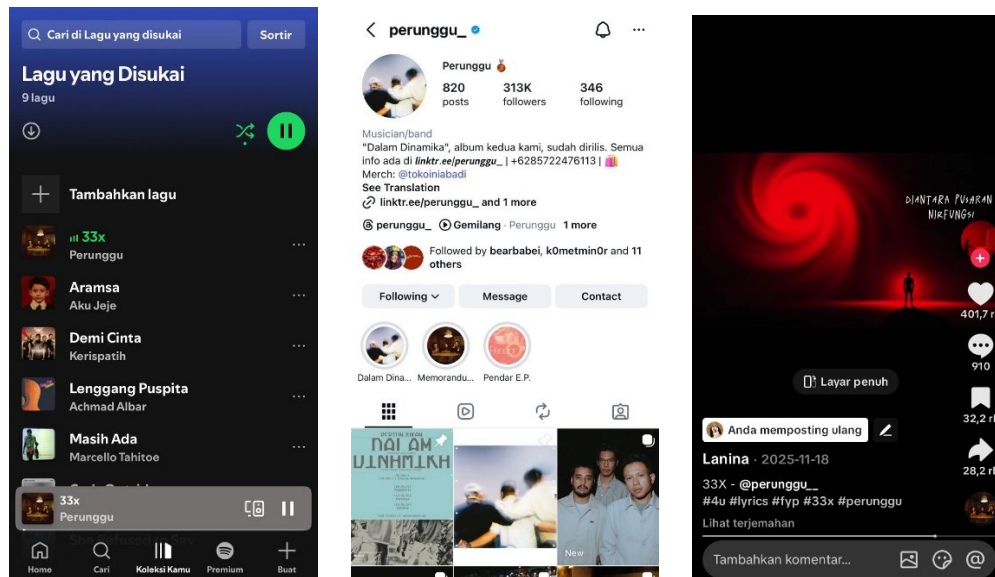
Cari di Lagu yang disukai
Sortir

Lagu yang Disukai
9 lagu

Tambahkan lagu

33x
Perunggu

Aramsa
Aku Jeje

Demi Cinta
Kerispatih

Lenggang Puspita
Achmad Albar

Masih Ada
Marcello Tahitoe

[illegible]

33x
Perunggu

She Refused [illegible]

Home
Cari
Koleksi Kamu
Premium
Buat

perunggu_

Perunggu
820 posts
313K followers
346 following

Musician/band
"Dalam Dinamika", album kedua kami, sudah dirilis. Semua info ada di linktr.ee/perunggu_ | +6285722476113 |
Merch: @tokoiniabadi
See Translation
linktr.ee/perunggu_ and 1 more

perunggu_
Gemilang · Perunggu
1 more

Followed by bearbabei, k0metmin0r and 11 others

Following
Message
Contact

Dalam Dina...
Memorandu...
Pendar E.P.

DALAM DINAMIKA

New

DIANTARA PUSARAN NIRFUNGSI

401,7 rb
910
32,2 rb
28,2 rb

Layar penuh

Anda memposting ulang

Lanina · 2025-11-18
33X - @perunggu_
#4u #lyrics #fyp #33x #perunggu
Lihat terjemahan

Tambahkan komentar...